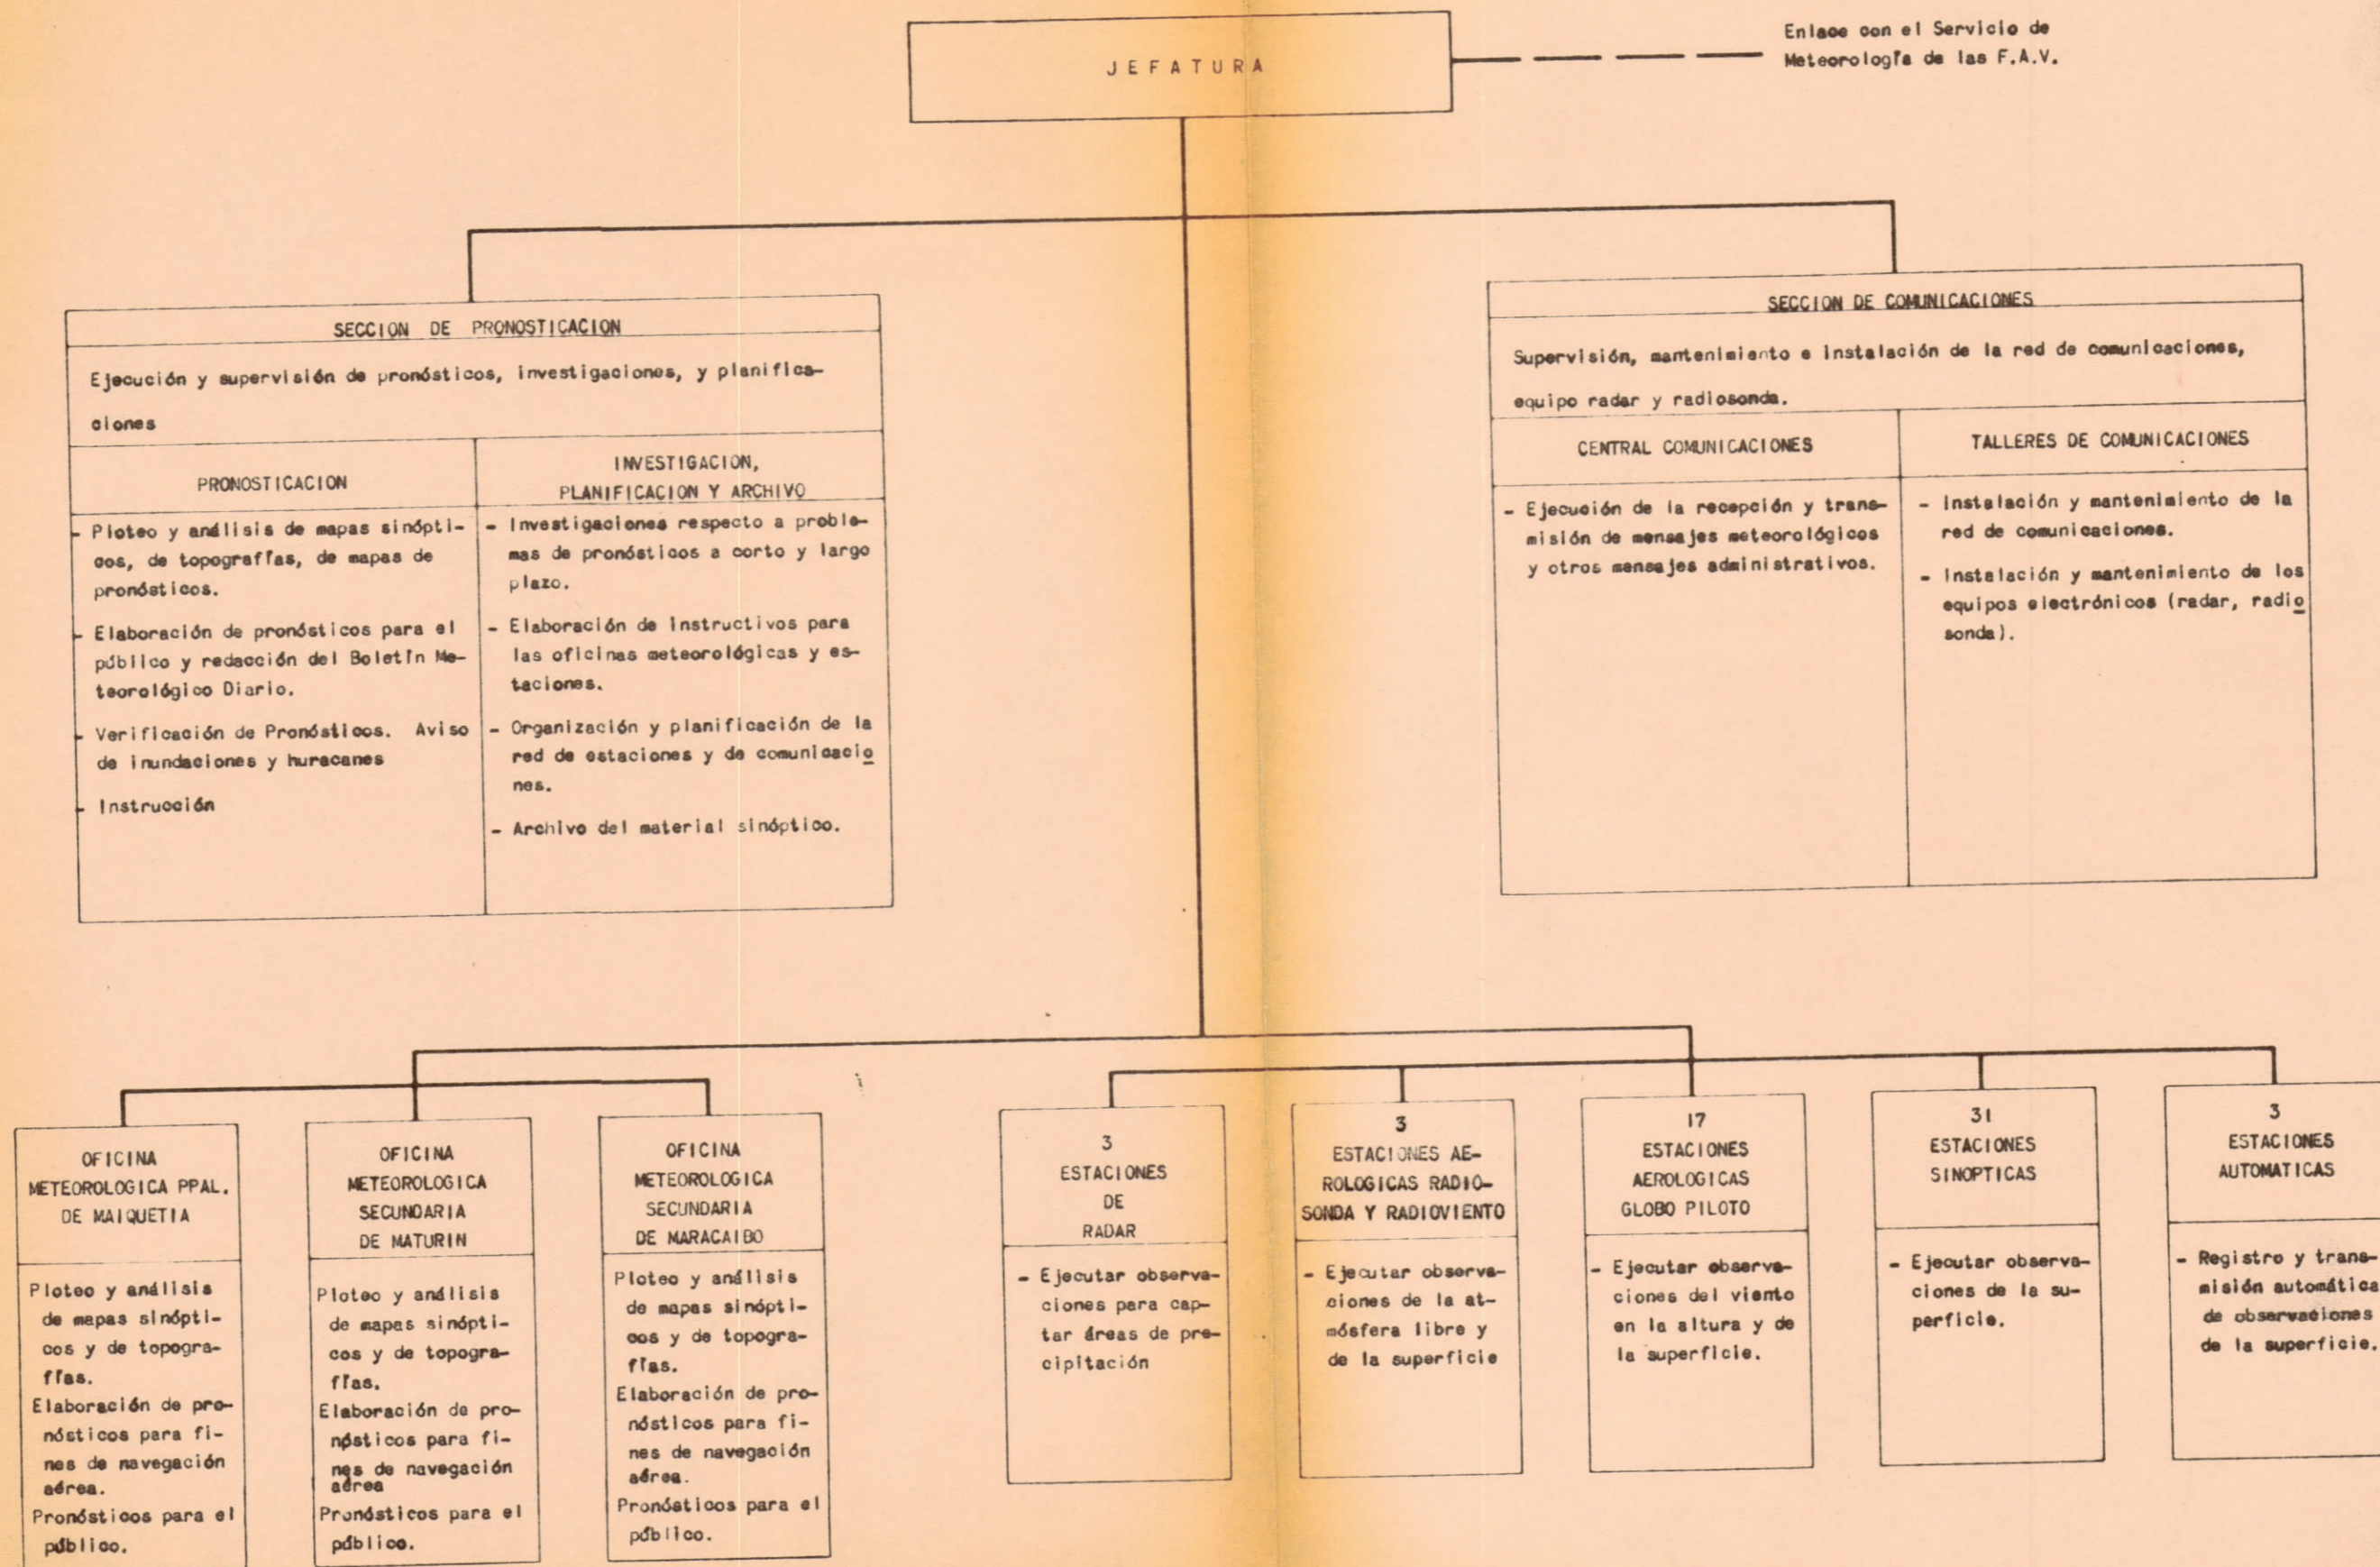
J E F A T U R A

Enlace con el Servicio de Meteorología de las F.A.V.

SECCION DE PRONOSTICACION

Ejecución y supervisión de pronósticos, investigaciones, y planificaciones

PRONOSTICACION

- Ploteo y análisis de mapas sinópticos, de topografías, de mapas de pronósticos.
- Elaboración de pronósticos para el público y redacción del Boletín Meteorológico Diario.
- Verificación de Pronósticos. Aviso de inundaciones y huracanes
- Instrucción

INVESTIGACION, PLANIFICACION Y ARCHIVO

- Investigaciones respecto a problemas de pronósticos a corto y largo plazo.
- Elaboración de instructivos para las oficinas meteorológicas y estaciones.
- Organización y planificación de la red de estaciones y de comunicaciones.
- Archivo del material sinóptico.

SECCION DE COMUNICACIONES

Supervisión, mantenimiento e instalación de la red de comunicaciones, equipo radar y radiosonda.

CENTRAL COMUNICACIONES

- Ejecución de la recepción y transmisión de mensajes meteorológicos y otros mensajes administrativos.

TALLERES DE COMUNICACIONES

- Instalación y mantenimiento de la red de comunicaciones.
- Instalación y mantenimiento de los equipos electrónicos (radar, radio sonda).

OFICINA METEOROLOGICA PPAL. DE MAIQUETIA

Ploteo y análisis de mapas sinópticos y de topografías.
Elaboración de pronósticos para fines de navegación aérea.
Pronósticos para el público.

OFICINA METEOROLOGICA SECUNDARIA DE MATURIN

Ploteo y análisis de mapas sinópticos y de topografías.
Elaboración de pronósticos para fines de navegación aérea
Pronósticos para el público.

OFICINA METEOROLOGICA SECUNDARIA DE MARACAIBO

Ploteo y análisis de mapas sinópticos y de topografías.
Elaboración de pronósticos para fines de navegación aérea.
Pronósticos para el público.

3 ESTACIONES DE RADAR

- Ejecutar observaciones para captar áreas de precipitación

3 ESTACIONES AEROLOGICAS RADIOSONDA Y RADIOVIENTO

- Ejecutar observaciones de la atmósfera libre y de la superficie

17 ESTACIONES AEROLOGICAS GLOBO PILOTO

- Ejecutar observaciones del viento en la altura y de la superficie.

31 ESTACIONES SINOPTICAS

- Ejecutar observaciones de la superficie.

3 ESTACIONES AUTOMATICAS

- Registro y transmisión automática de observaciones de la superficie.